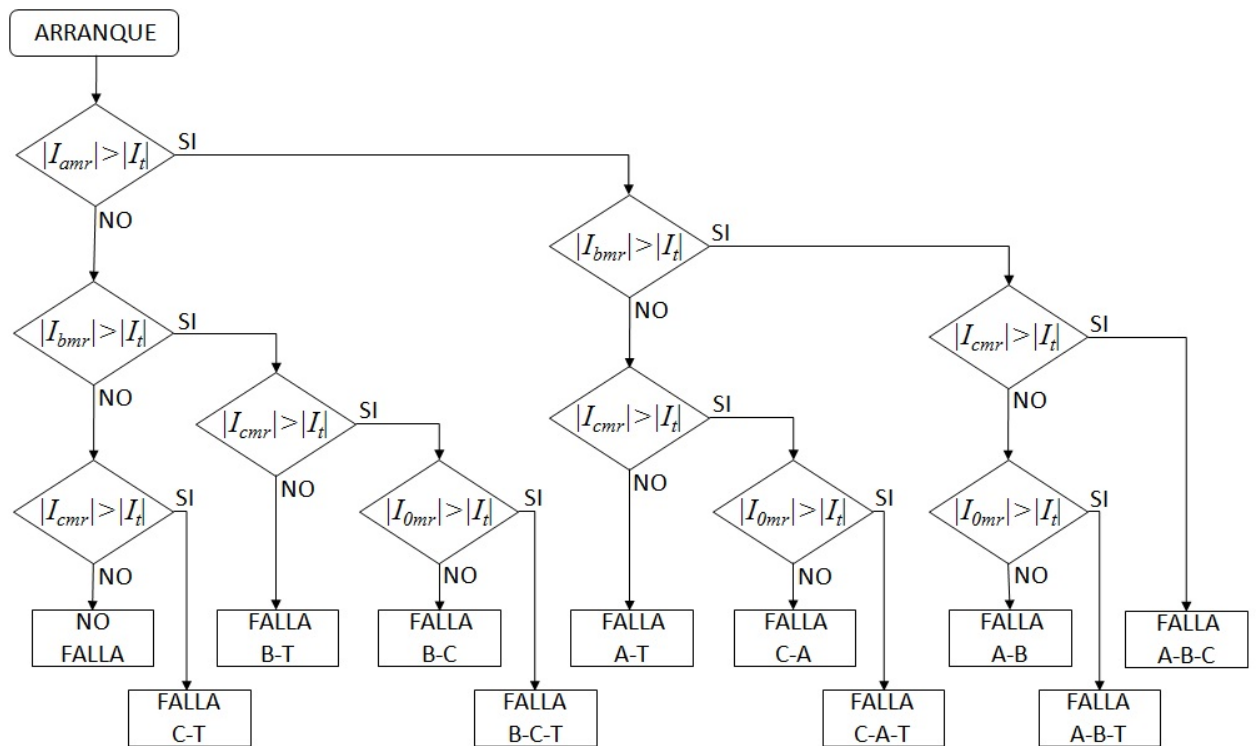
ARRANQUE

$|I_{amr}|>|I_t|$ SI

NO

$|I_{bmr}|>|I_t|$ SI

NO

$|I_{bmr}|>|I_t|$ SI

NO

$|I_{cmr}|>|I_t|$ SI

NO

$|I_{cmr}|>|I_t|$ SI

NO

$|I_{cmr}|>|I_t|$ SI

NO

$|I_{cmr}|>|I_t|$ SI

NO

$|I_{0mr}|>|I_t|$ SI

NO

$|I_{0mr}|>|I_t|$ SI

NO

$|I_{0mr}|>|I_t|$ SI

NO

NO FALLA

FALLA B-T

FALLA B-C

FALLA A-T

FALLA C-A

FALLA A-B

FALLA A-B-C

FALLA C-T

FALLA B-C-T

FALLA C-A-T

FALLA A-B-T